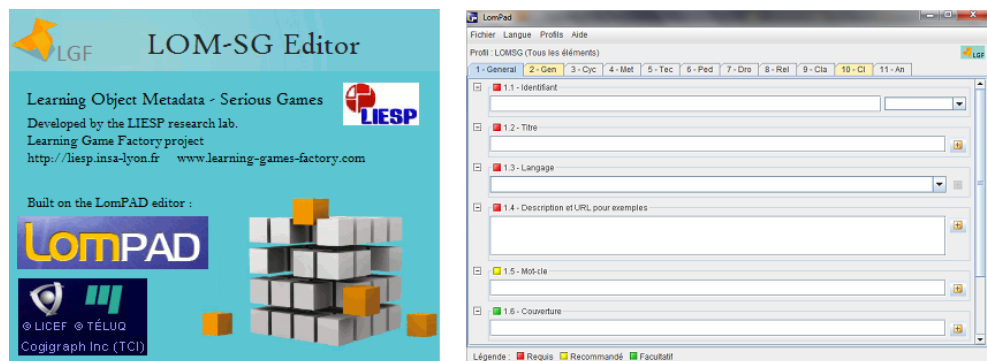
LGF

LOM-SG Editor

Learning Object Metadata - Serious Games

LIESP

Developed by the LIESP research lab.
Learning Game Factory project
http://liesp.insa-lyon.fr www.learning-games-factory.com

Built on the LomPAD editor :

LomPAD

© LICEF © TÉLUQ
Cogigraph Inc (TCI)

LomPad

Fichier Langue Profils Aide

Profil : LOMSG (Tous les éléments)

LGF

1 - General | 2 - Gen | 3 - Cyc | 4 - Met | 5 - Tec | 6 - Ped | 7 - Dro | 8 - Rel | 9 - Cla | 10 - Cl | 11 - An

1.1 - Identifiant

1.2 - Titre

1.3 - Langage

1.4 - Description et URL pour exemples

1.5 - Mot-cle

1.6 - Couverture

Légende : Requis Recommandé Facultatif